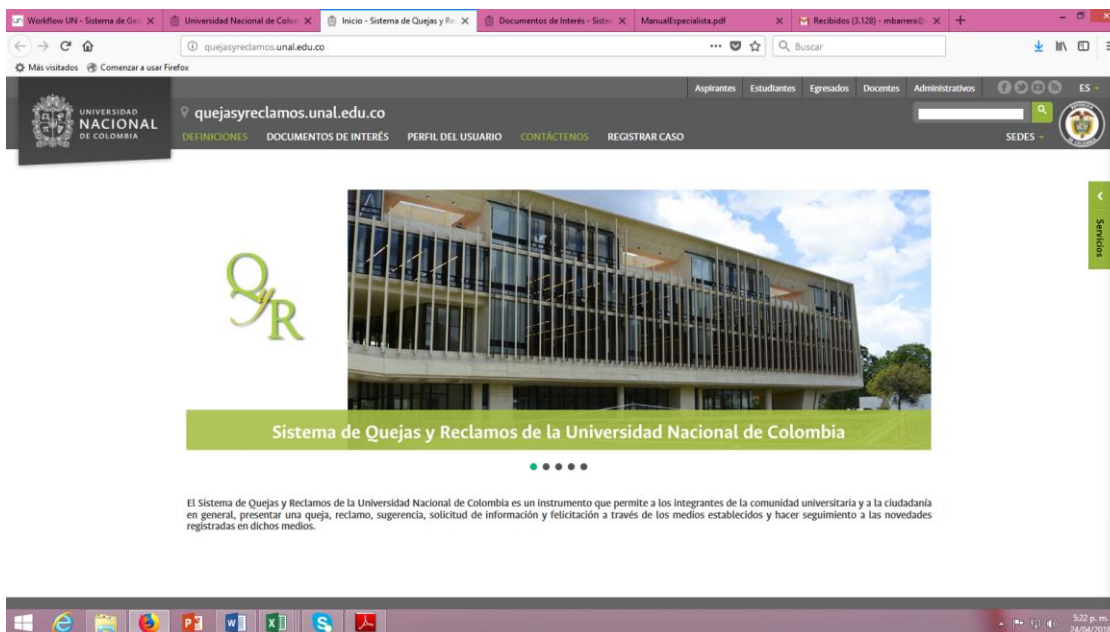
Workflow UN - Sistema de Ges X | Universidad Nacional de Colom X | Inicio - Sistema de Quejas y Re X | Documentos de Interés - Sister X | ManualEspecialista.pdf X | Recibidos (3.128) - mbarrera@ X | +

quejasyreclamos.unal.edu.co

Buscar

Más visitados Comenzar a usar Firefox

Aspirantes Estudiantes Egresados Docentes Administrativos ES

UNIVERSIDAD NACIONAL DE COLOMBIA

quejasyreclamos.unal.edu.co

DEFINICIONES DOCUMENTOS DE INTERÉS PERFIL DEL USUARIO CONTÁCTENOS REGISTRAR CASO

SEDES

Servicios

QyR

Sistema de Quejas y Reclamos de la Universidad Nacional de Colombia

El Sistema de Quejas y Reclamos de la Universidad Nacional de Colombia es un instrumento que permite a los integrantes de la comunidad universitaria y a la ciudadanía en general, presentar una queja, reclamo, sugerencia, solicitud de información y felicitación a través de los medios establecidos y hacer seguimiento a las novedades registradas en dichos medios.

5:22 p. m.
24/04/201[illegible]